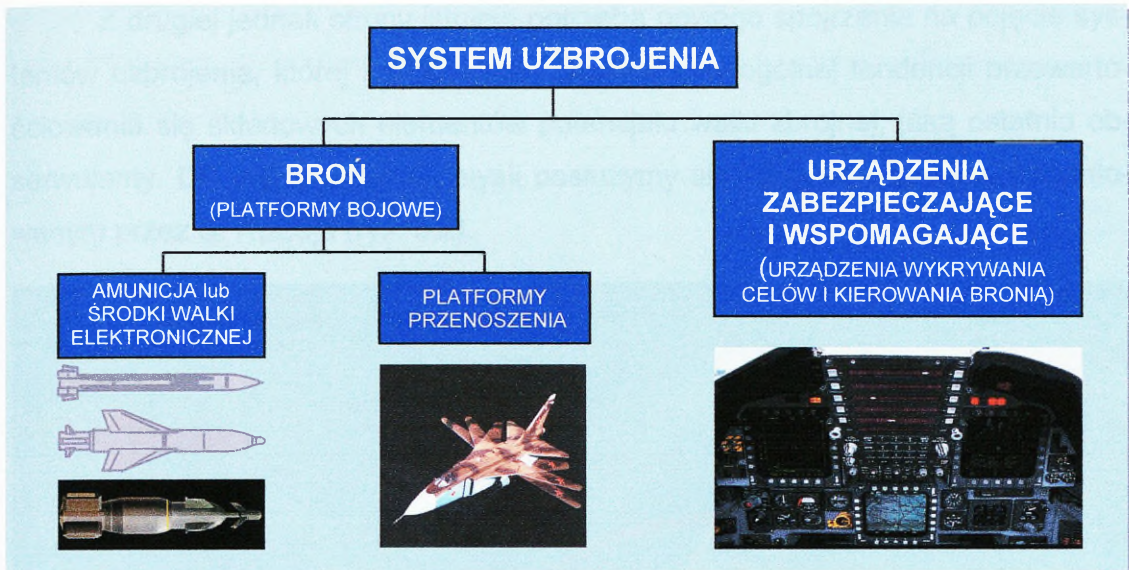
SYSTEM UZBROJENIA

BROŃ
(PLATFORMY BOJOWE)

URZĄDZENIA ZABEZPIECZAJĄCE I WSPOMAGAJĄCE
(URZĄDZENIA WYKRYWANIA CELÓW I KIEROWANIA BRONIĄ)

AMUNICJA lub ŚRODKI WALKI ELEKTRONICZNEJ

PLATFORMY PRZENOSZENIA